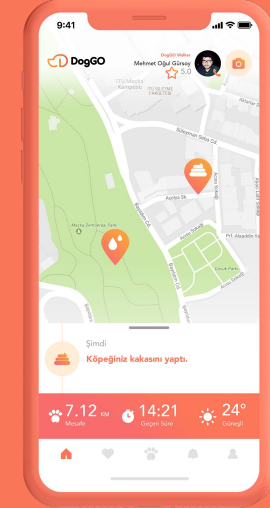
9:41

DogGO

DogGO Walker
Mehmet Oğul Gürsoy
5.0

İTÜ Maçka Kampüsü

Süleyman Seba Cd.

Asariye Sk.

Maçka Demokrasi Parkı

Bayıldım Cd.

Şimdi
Köpeğiniz kakasını yaptı.

7.12 KM
Mesafe

14:21
Geçen Süre

24°
Güneşli